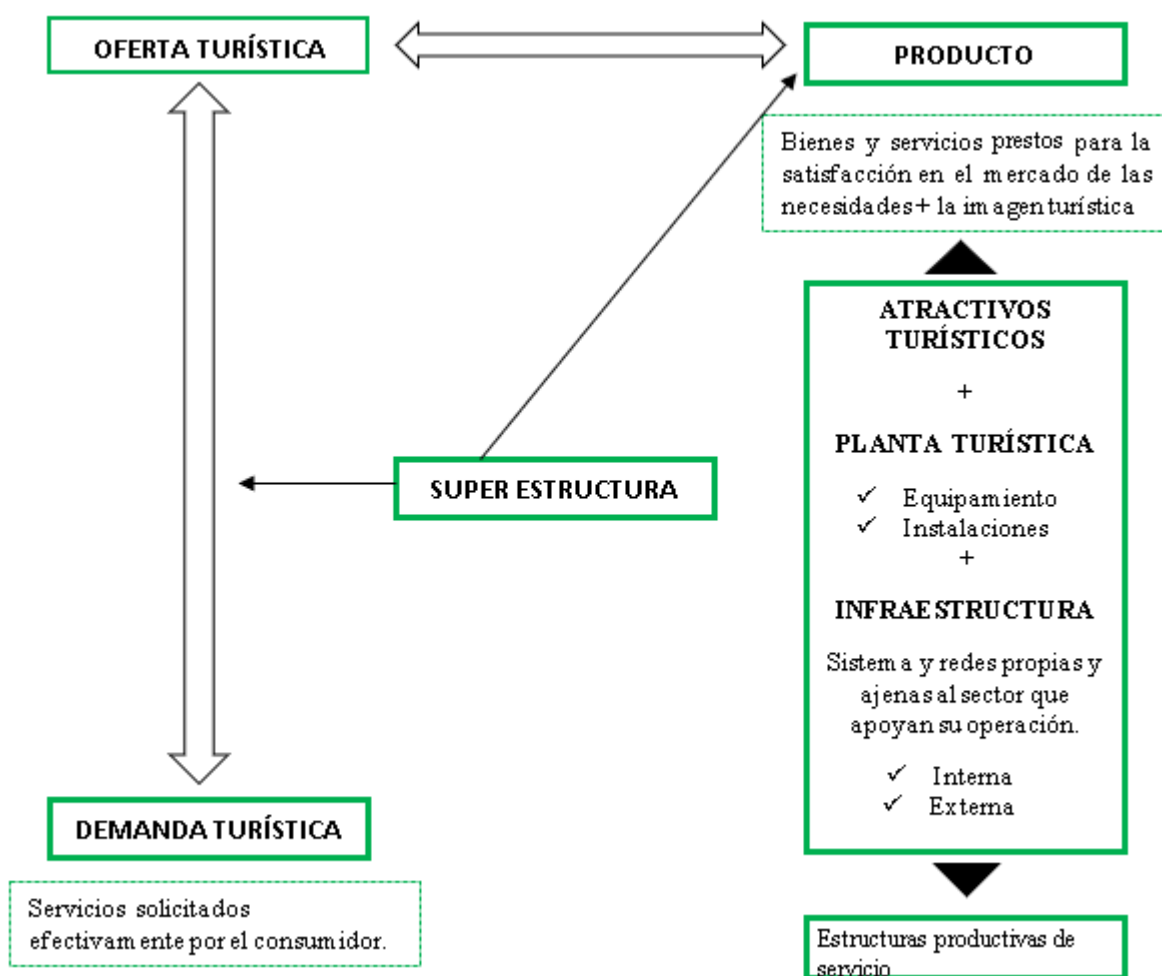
OFERTA TURÍSTICA

PRODUCTO

Bienes y servicios prestos para la satisfacción en el mercado de las necesidades+ la imagen turística

ATRACTIVOS TURÍSTICOS

+

PLANTA TURÍSTICA

✓ Equipamiento
✓ Instalaciones

+

INFRAESTRUCTURA

Sistema y redes propias y ajenas al sector que apoyan su operación.

✓ Interna
✓ Externa

SUPER ESTRUCTURA

DEMANDA TURÍSTICA

Servicios solicitados efectivamente por el consumidor.

Estructuras productivas de servicio